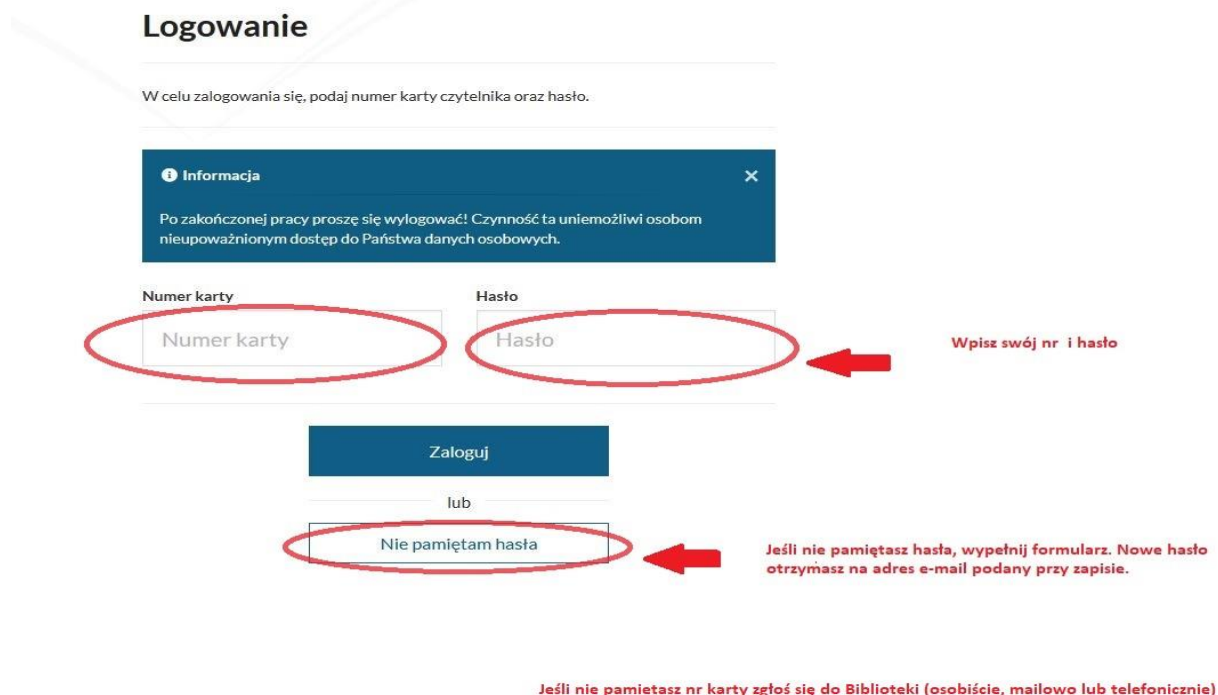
Logowanie

W celu zalogowania się, podaj numer karty czytelnika oraz hasło.

Informacja

×

Po zakończonej pracy proszę się wylogować! Czynność ta uniemożliwi osobom nieupoważnionym dostęp do Państwa danych osobowych.

Numer karty

Numer karty

Hasło

Hasło

Wpisz swój nr i hasło

Zaloguj

lub

Nie pamiętam hasła

Jeśli nie pamiętasz hasła, wypełnij formularz. Nowe hasło otrzymasz na adres e-mail podany przy zapisie.

Jeśli nie pamiętasz nr karty zgłoś się do Biblioteki (osobiście, mailowo lub telefonicznie)